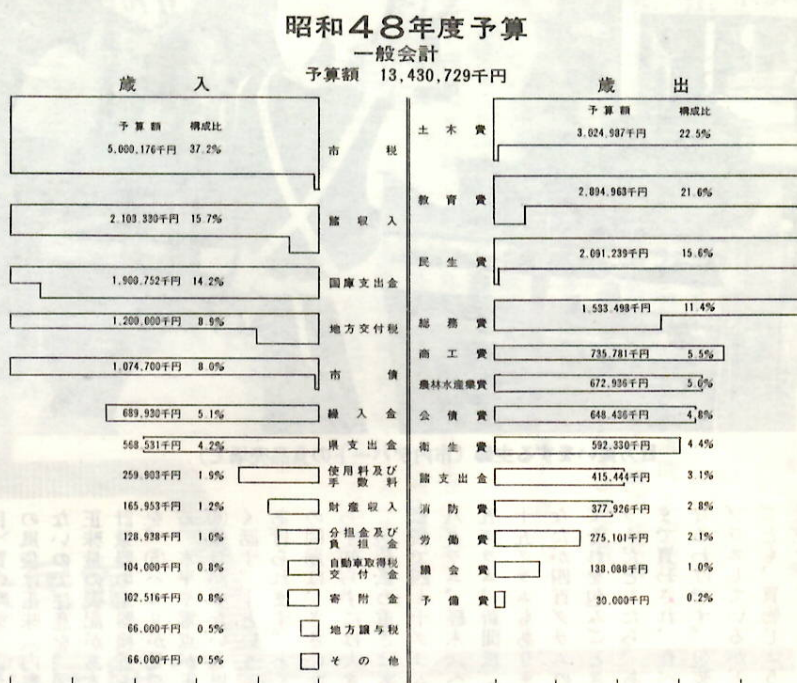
昭和48年度予算
一般会計
予算額 13,430,729千円

歳入

| 予算額 | 構成比 | 区分 |
|---|---|---|
| 5,000,176千円 | 37.2% | 市税 |
| 2,103,330千円 | 15.7% | 諸収入 |
| 1,900,752千円 | 14.2% | 国庫支出金 |
| 1,200,000千円 | 8.9% | 地方交付税 |
| 1,074,700千円 | 8.0% | 市債 |
| 689,930千円 | 5.1% | 繰入金 |
| 568,531千円 | 4.2% | 県支出金 |
| 259,903千円 | 1.9% | 使用料及び手数料 |
| 165,953千円 | 1.2% | 財産収入 |
| 128,938千円 | 1.0% | 分担金及び負担金 |
| 104,000千円 | 0.8% | 自動車取得税交付金 |
| 102,516千円 | 0.8% | 寄附金 |
| 66,000千円 | 0.5% | 地方譲与税 |
| 66,000千円 | 0.5% | その他 |

歳出

| 区分 | 予算額 | 構成比 |
|---|---|---|
| 土木費 | 3,024,987千円 | 22.5% |
| 教育費 | 2,894,963千円 | 21.6% |
| 民生費 | 2,091,239千円 | 15.6% |
| 総務費 | 1,533,498千円 | 11.4% |
| 商工費 | 735,781千円 | 5.5% |
| 農林水産業費 | 672,936千円 | 5.0% |
| 公債費 | 648,436千円 | 4.8% |
| 衛生費 | 592,330千円 | 4.4% |
| 諸支出金 | 415,444千円 | 3.1% |
| 消防費 | 377,926千円 | 2.8% |
| 労働費 | 275,101千円 | 2.1% |
| 議会費 | 138,088千円 | 1.0% |
| 予備費 | 30,000千円 | 0.2% |